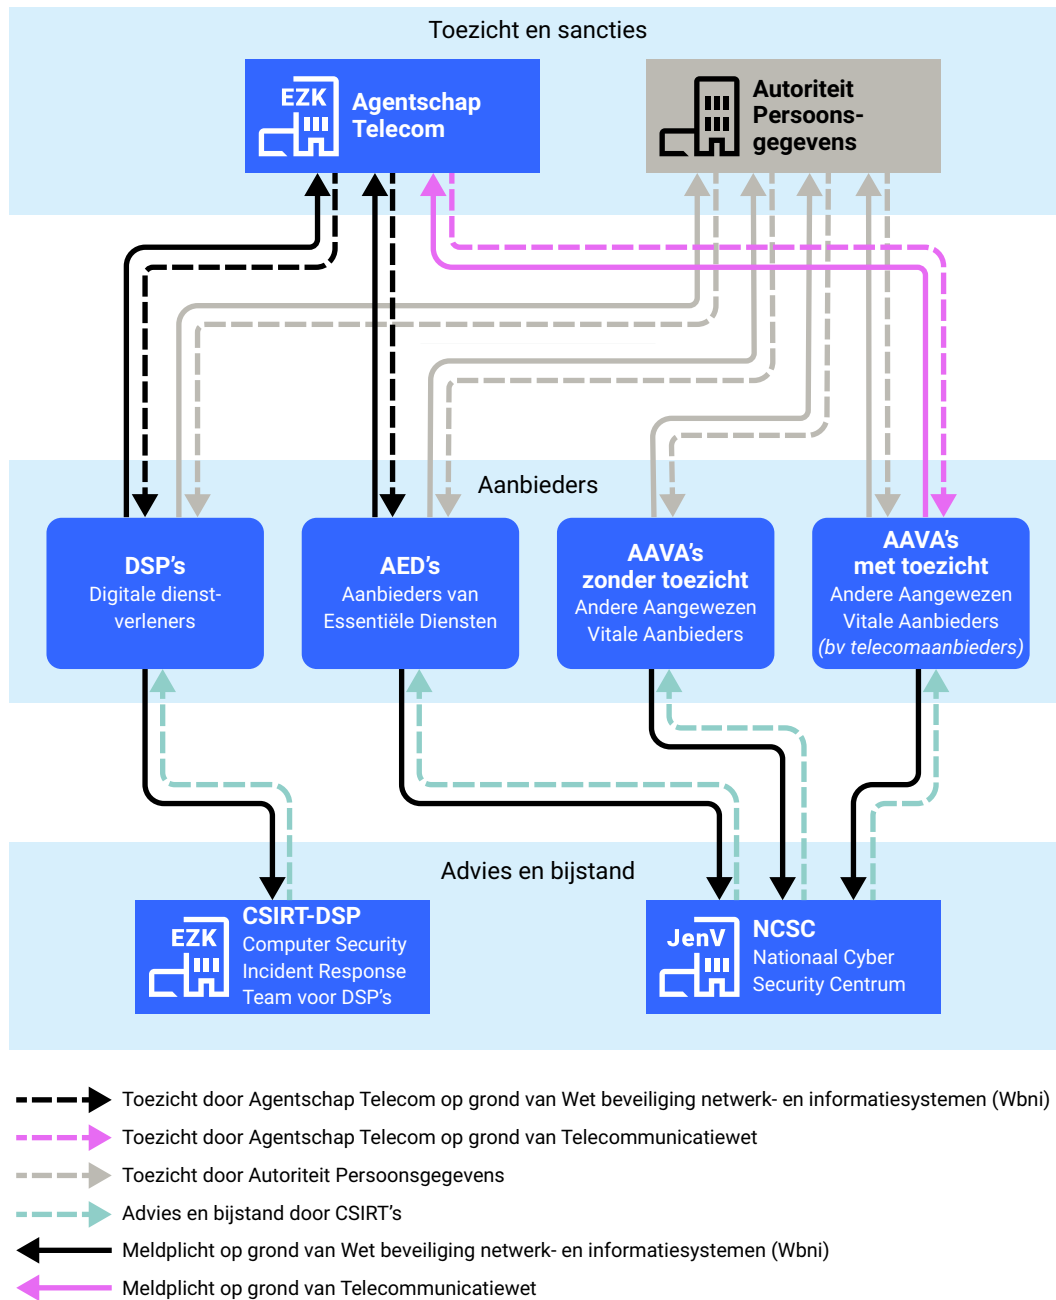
Toezicht en sancties

EZK Agentschap Telecom

Autoriteit Persoonsgegevens

Aanbieders

DSP's
Digitale dienstverleners

AED's
Aanbieders van Essentiële Diensten

AAVA's zonder toezicht
Andere Aangewezen Vitale Aanbieders

AAVA's met toezicht
Andere Aangewezen Vitale Aanbieders
(bv telecomaanbieders)

Advies en bijstand

EZK CSIRT-DSP
Computer Security Incident Response Team voor DSP's

JenV NCSC
Nationaal Cyber Security Centrum

Toezicht door Agentschap Telecom op grond van Wet beveiliging netwerk- en informatiesystemen (Wbni)
Toezicht door Agentschap Telecom op grond van Telecommunicatiewet
Toezicht door Autoriteit Persoonsgegevens
Advies en bijstand door CSIRT's
Meldplicht op grond van Wet beveiliging netwerk- en informatiesystemen (Wbni)
Meldplicht op grond van Telecommunicatiewet